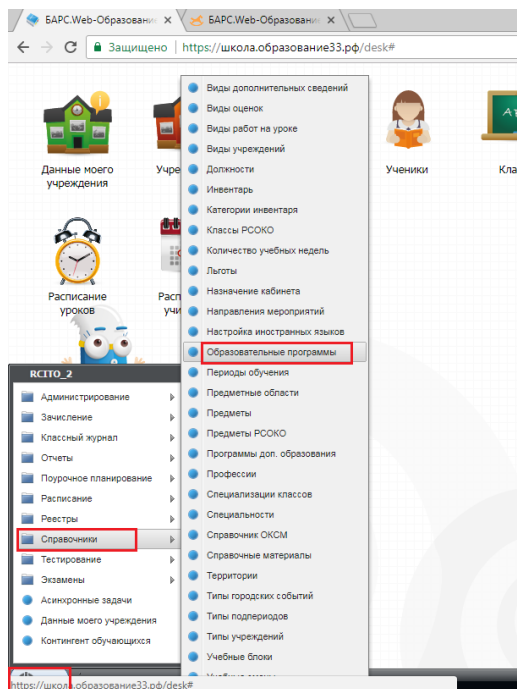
БАРС.Web-Образовани ×
БАРС.Web-Образовани ×
Защищено | https://школа.образование33.рф/desk#

Данные моего учреждения
Учре
Ученики
Кла
Расписание уроков
Расп учи

Виды дополнительных сведений
Виды оценок
Виды работ на уроке
Виды учреждений
Должности
Инвентарь
Категории инвентаря
Классы РСОКО
Количество учебных недель
Льготы
Назначение кабинета
Направления мероприятий
Настройка иностранных языков
Образовательные программы
Периоды обучения
Предметные области
Предметы
Предметы РСОКО
Программы доп. образования
Профессии
Специализации классов
Специальности
Справочник ОКСМ
Справочные материалы
Территории
Типы городских событий
Типы подпериодов
Типы учреждений
Учебные блоки

RCITO_2
Администрирование
Зачисление
Классный журнал
Отчеты
Поурочное планирование
Расписание
Реестры
Справочники
Тестирование
Экзамены
Асинхронные задачи
Данные моего учреждения
Контингент обучающихся

https://школа.образование33.рф/desk#